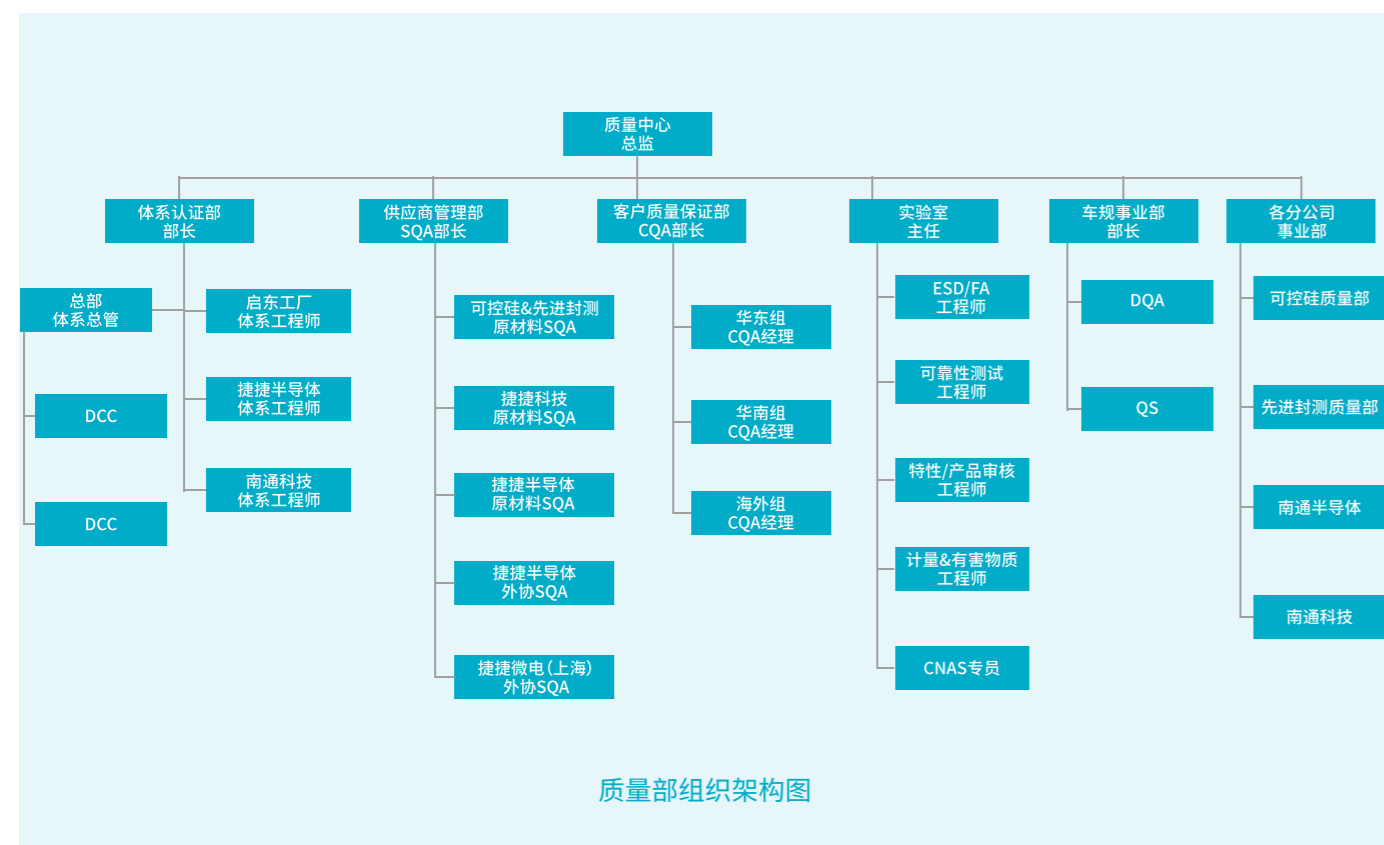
质量中心
总监

体系认证部
部长

总部
体系总管

DCC

DCC

启东工厂
体系工程师

捷捷半导体
体系工程师

南通科技
体系工程师

供应商管理部
SQA部长

可控硅&先进封测
原材料SQA

捷捷科技
原材料SQA

捷捷半导体
原材料SQA

捷捷半导体
外协SQA

捷捷微电(上海)
外协SQA

客户质量保证部
CQA部长

华东组
CQA经理

华南组
CQA经理

海外组
CQA经理

实验室
主任

ESD/FA
工程师

可靠性测试
工程师

特性/产品审核
工程师

计量&有害物质
工程师

CNAS专员

车规事业部
部长

DQA

QS

各分公司
事业部

可控硅质量部

先进封测质量部

南通半导体

南通科技

质量部组织架构图